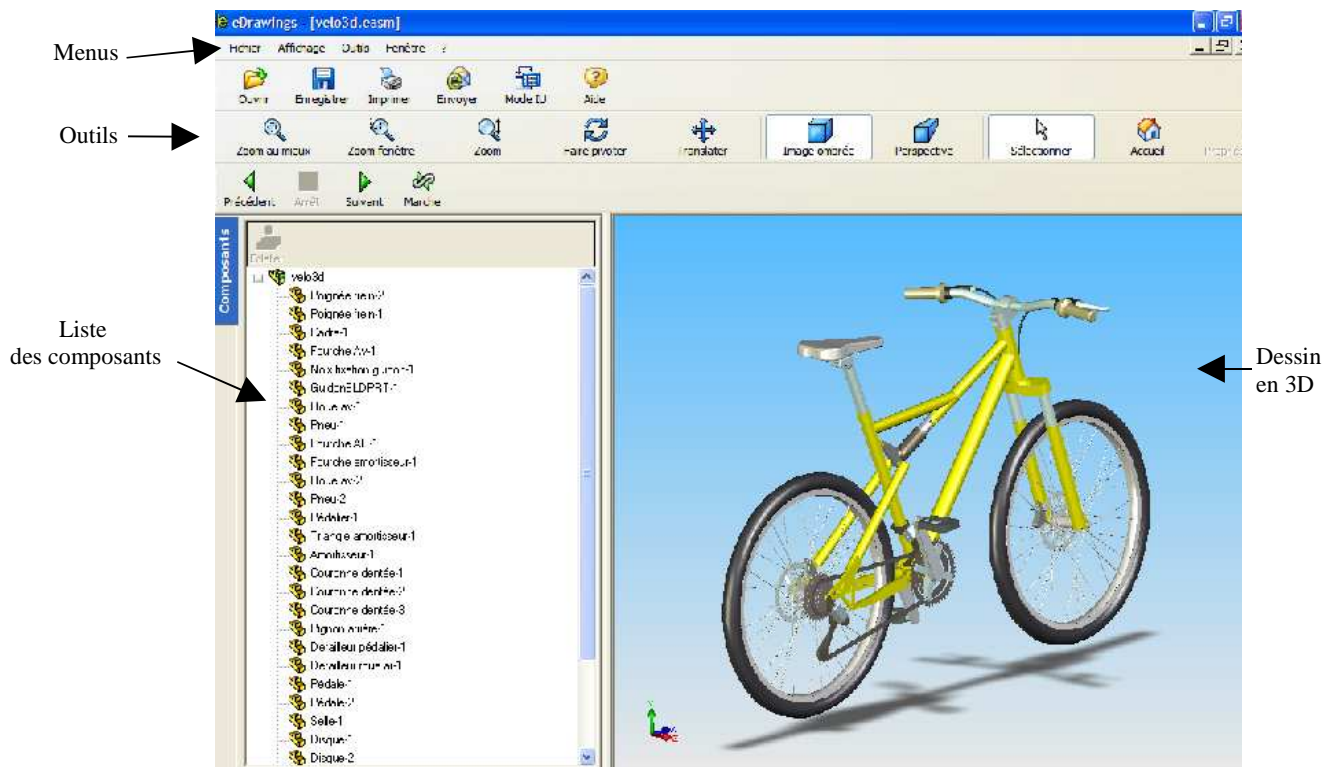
eDrawings - [velo3d.easm]

Menus

Fichier Affichage Outils Fenêtre ?

Ouvrir Enregistrer Imprimer Envoyer Mode 3D Aide

Outils

Zoom au mieux Zoom fenêtre Zoom Faire pivoter Translater Image ombrée Perspective Sélectionner Accueil Propriétés

Précédent Arrêt Suivant Marche

Composants

Cacher

velo3d
Poignée frein-2
Poignée frein-1
Cadre-1
Fourche Av-1
Noix fixation guidon-1
GuidonELDPRT-1
Roue av-1
Pneu-1
Fourche AR-1
Fourche amortisseur-1
Roue ar-1
Pneu-2
Pédalier-1
Triangle amortisseur-1
Amortisseur-1
Couronne dentée-1
Couronne dentée-2
Couronne dentée-3
Pignon arrière-1
Dérailleur pédalier-1
Dérailleur moyeu ar-1
Pédale-1
Pédale-2
Selle-1
Disque-1
Disque-2

Liste des composants

Dessin en 3D